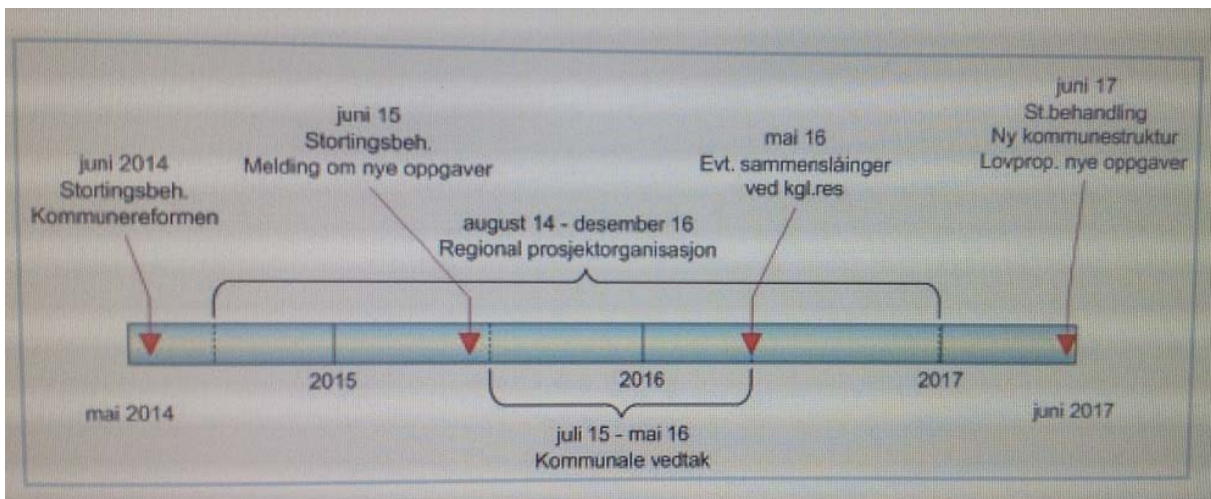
juni 2014
Stortingsbeh.
Kommunereformen

juni 15
Stortingsbeh.
Melding om nye oppgaver

mai 16
Evt. sammenslåinger
ved kgl.res

juni 17
St.behandling
Ny kommunestruktur
Lovprop. nye oppgaver

august 14 - desember 16
Regional prosjektorganisasjon

2015

2016

2017

mai 2014

juni 2017

juli 15 - mai 16
Kommunale vedtak